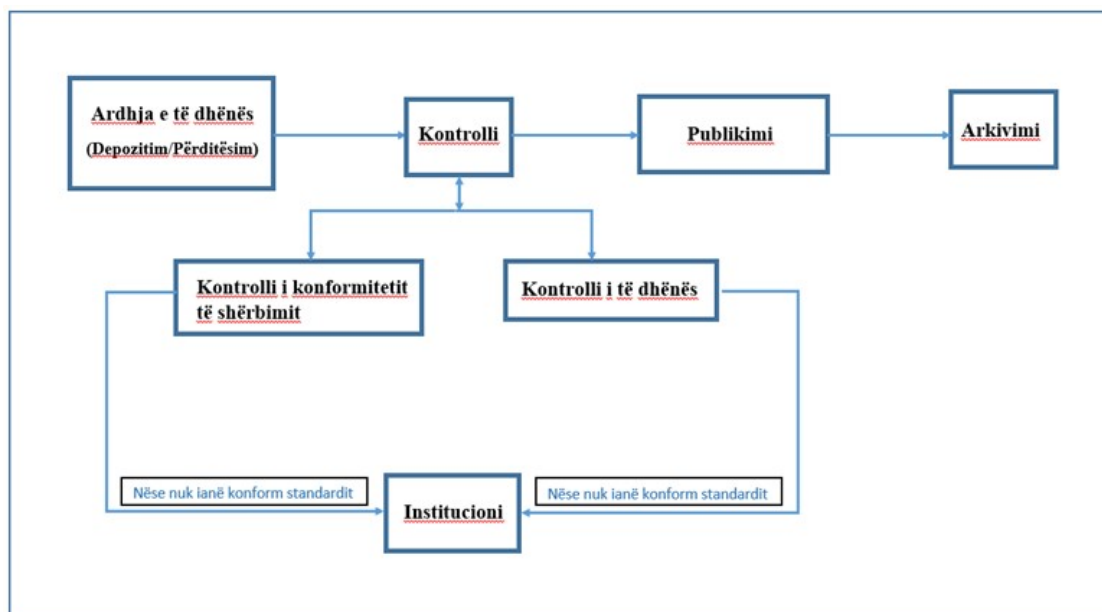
Ardhja e të dhënës
(Depozitim/Përditësim)

Kontrolli

Publikimi

Arkivimi

Kontrolli i konformitetit të shërbimit

Kontrolli i të dhënës

Nëse nuk janë konform standardit

Institucioni

Nëse nuk janë konform standardit